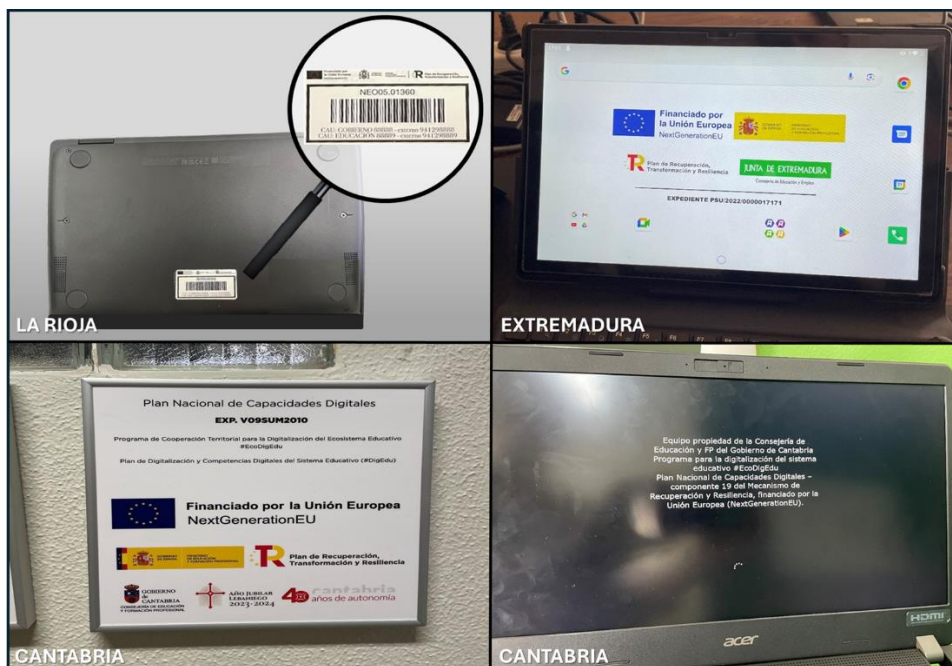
NEO05.01360

CAU: GOBIERNO 88888 - externo 941298888
CAU: EDUCACIÓN 88889 - externo 941298889

LA RIOJA

Financiado por la Unión Europea
NextGenerationEU

Plan de Recuperación, Transformación y Resiliencia

JUNTA DE EXTREMADURA
Consejería de Educación y Empleo

EXPEDIENTE PSU/2022/0000017171

EXTREMADURA

Plan Nacional de Capacidades Digitales

EXP. V09SUM2010

Programa de Cooperación Territorial para la Digitalización del Ecosistema Educativo #EcoDigEdu

Plan de Digitalización y Competencias Digitales del Sistema Educativo (#DigEdu)

Financiado por la Unión Europea
NextGenerationEU

Plan de Recuperación, Transformación y Resiliencia

GOBIERNO de CANTABRIA
CONSEJERÍA DE EDUCACIÓN Y FORMACIÓN PROFESIONAL

AÑO JUBILAR LEBANIEGO 2023-2024

40 cantabria años de autonomía

CANTABRIA

Equipo propiedad de la Consejería de Educación y FP del Gobierno de Cantabria
Programa para la digitalización del sistema educativo #EcoDigEdu
Plan Nacional de Capacidades Digitales - componente 19 del Mecanismo de Recuperación y Resiliencia, financiado por la Unión Europea (NextGenerationEU).

acer

HDMI

CANTABRIA